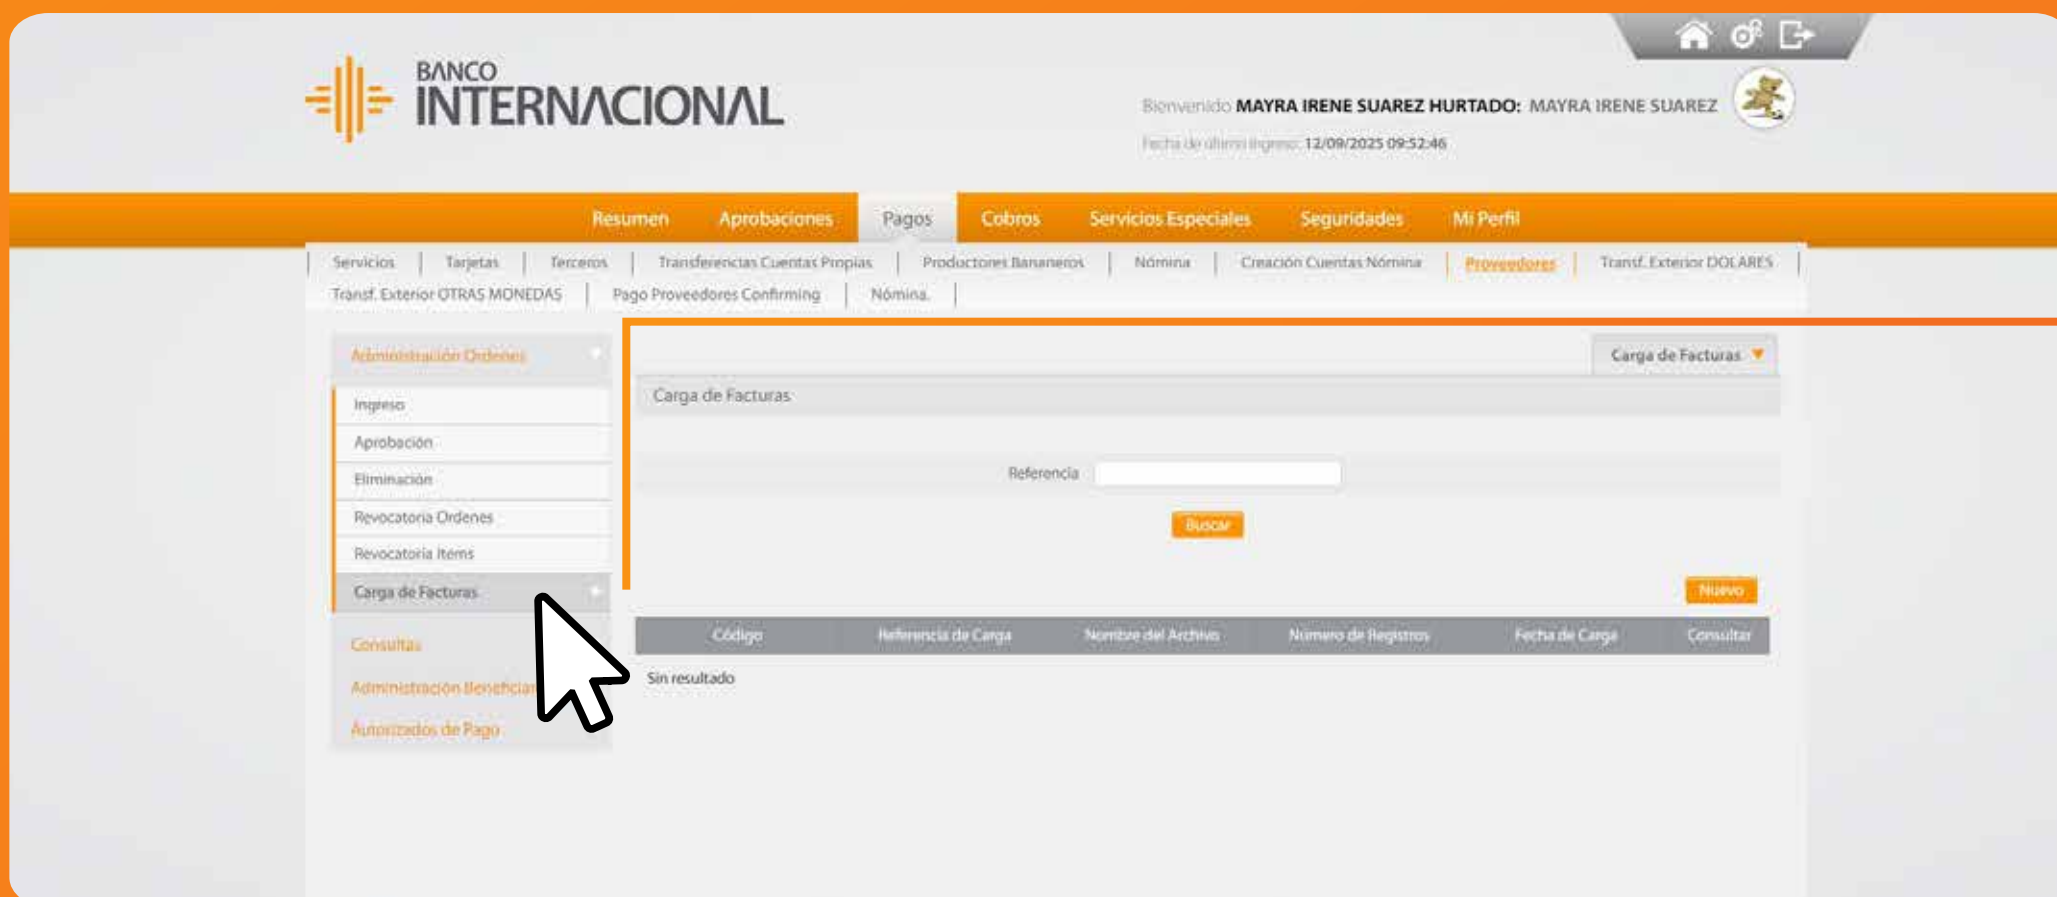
BANCO INTERNACIONAL

Bienvenido MAYRA IRENE SUAREZ HURTADO: MAYRA IRENE SUAREZ

Fecha de último ingreso: 12/09/2025 09:52:46

Resumen | Aprobaciones | Pagos | Cobros | Servicios Especiales | Seguridades | Mi Perfil

Servicios | Tarjetas | Terceros | Transferencias Cuentas Propias | Productores Bananeros | Nómina | Creación Cuentas Nómina | Proveedores | Transf. Exterior DOLARES | Transf. Exterior OTRAS MONEDAS | Pago Proveedores Confirming | Nómina.

Administración Ordenes
Ingreso
Aprobación
Eliminación
Revocatoria Ordenes
Revocatoria Items
Carga de Facturas
Consultas
Administración Beneficia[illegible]
Autorizados de Pago

Carga de Facturas

Carga de Facturas

Referencia

Buscar

Nuevo

| Código | Referencia de Carga | Nombre del Archivo | Numero de Registros | Fecha de Carga | Consultar |
|---|---|---|---|---|---|

Sin resultado